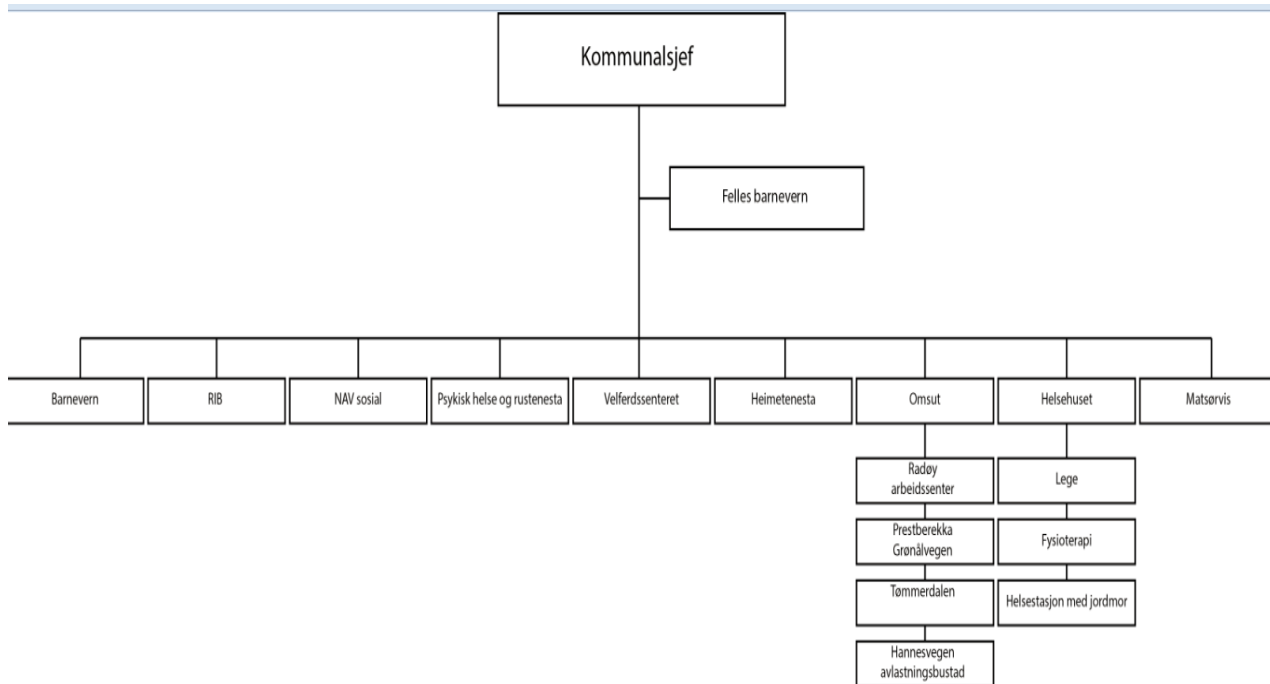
Kommunalsjef

Felles barnevern

Barnevern

RIB

NAV sosial

Psykisk helse og rustenesta

Velferdssenteret

Heimetenesta

Omsut

Helsehuset

Matsørvis

Radøy arbeidssenter

Prestberekka Grønålvegen

Tømmerdalen

Hannesvegen avlastningsbustad

Lege

Fysioterapi

Helsestasjon med jordmor